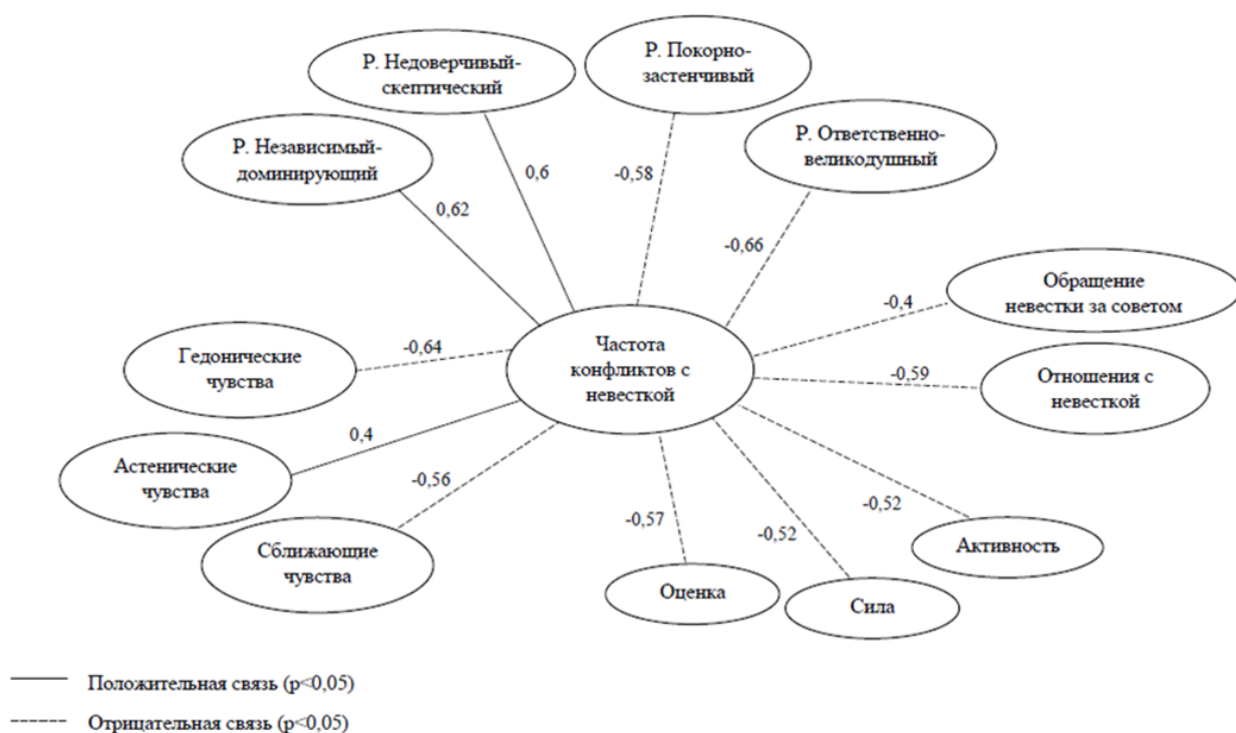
Р. Недоверчивый-скептический

Р. Покорно-застенчивый

Р. Независимый-доминирующий

Р. Ответственно-великодушный

0,6

-0,58

0,62

-0,66

Обращение невестки за советом

-0,4

Гедонические чувства

-0,64

Частота конфликтов с невесткой

-0,59

Отношения с невесткой

0,4

Астенические чувства

-0,56

-0,52

-0,57

-0,52

Активность

Сближающие чувства

Оценка

Сила

Положительная связь (p<0,05)

Отрицательная связь (p<0,05)